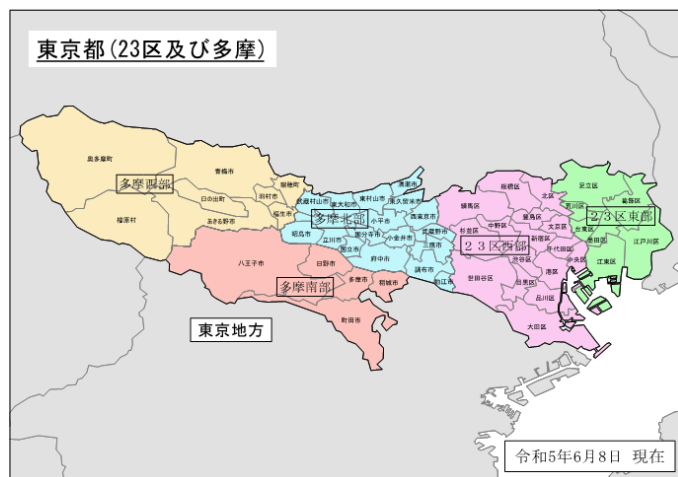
東京都(23区及び多摩)

奥多摩町
青梅市
日の出町
多摩西部
羽村市
瑞穂町
檜原村
あきる野市
福生市
武蔵村山市
東大和市
東村山市
清瀬市
東久留米市
多摩北部
小平市
西東京市
昭島市
立川市
国分寺市
小金井市
武蔵野市
三鷹市
国立市
府中市
調布市
狛江市
八王子市
日野市
多摩南部
多摩市
稲城市
町田市
東京地方
練馬区
板橋区
北区
足立区
葛飾区
荒川区
豊島区
23区東部
杉並区
中野区
23区西部
新宿区
文京区
台東区
墨田区
江戸川区
千代田区
渋谷区
中央区
江東区
世田谷区
港区
目黒区
品川区
大田区
令和5年6月8日 現在